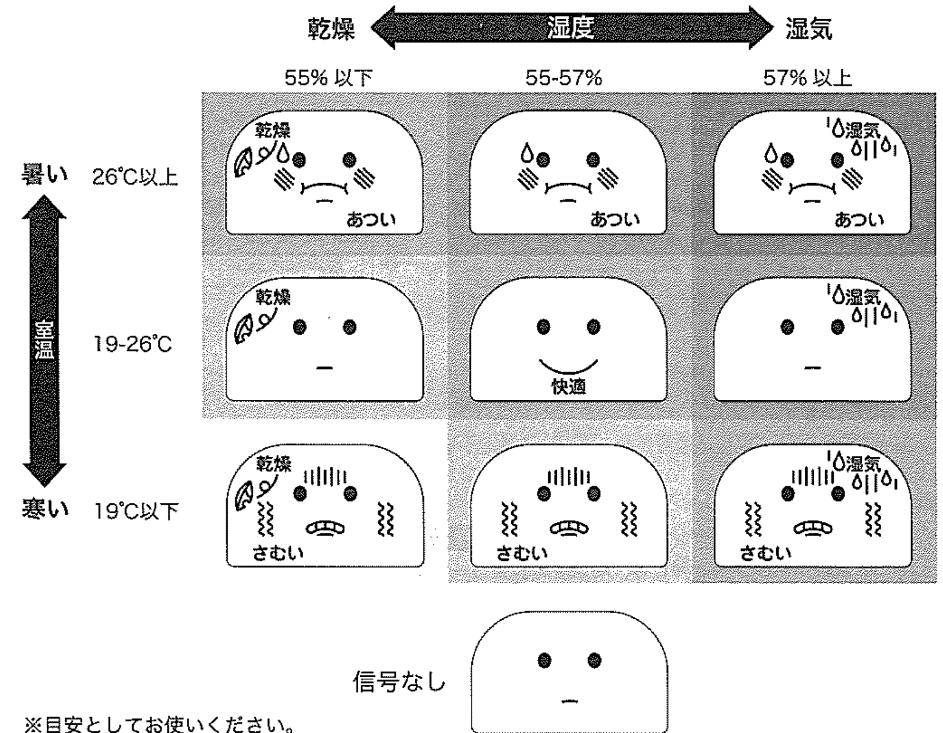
乾燥 湿度 湿気

| | 55% 以下 | 55-57% | 57% 以上 |
|---|---|---|---|
| 暑い 26℃以上 | 乾燥 あつい | あつい | 湿気 あつい |
| 室温 19-26℃ | 乾燥 | 快適 | 湿気 |
| 寒い 19℃以下 | 乾燥 さむい | さむい | 湿気 さむい |

信号なし

※目安としてお使いください。